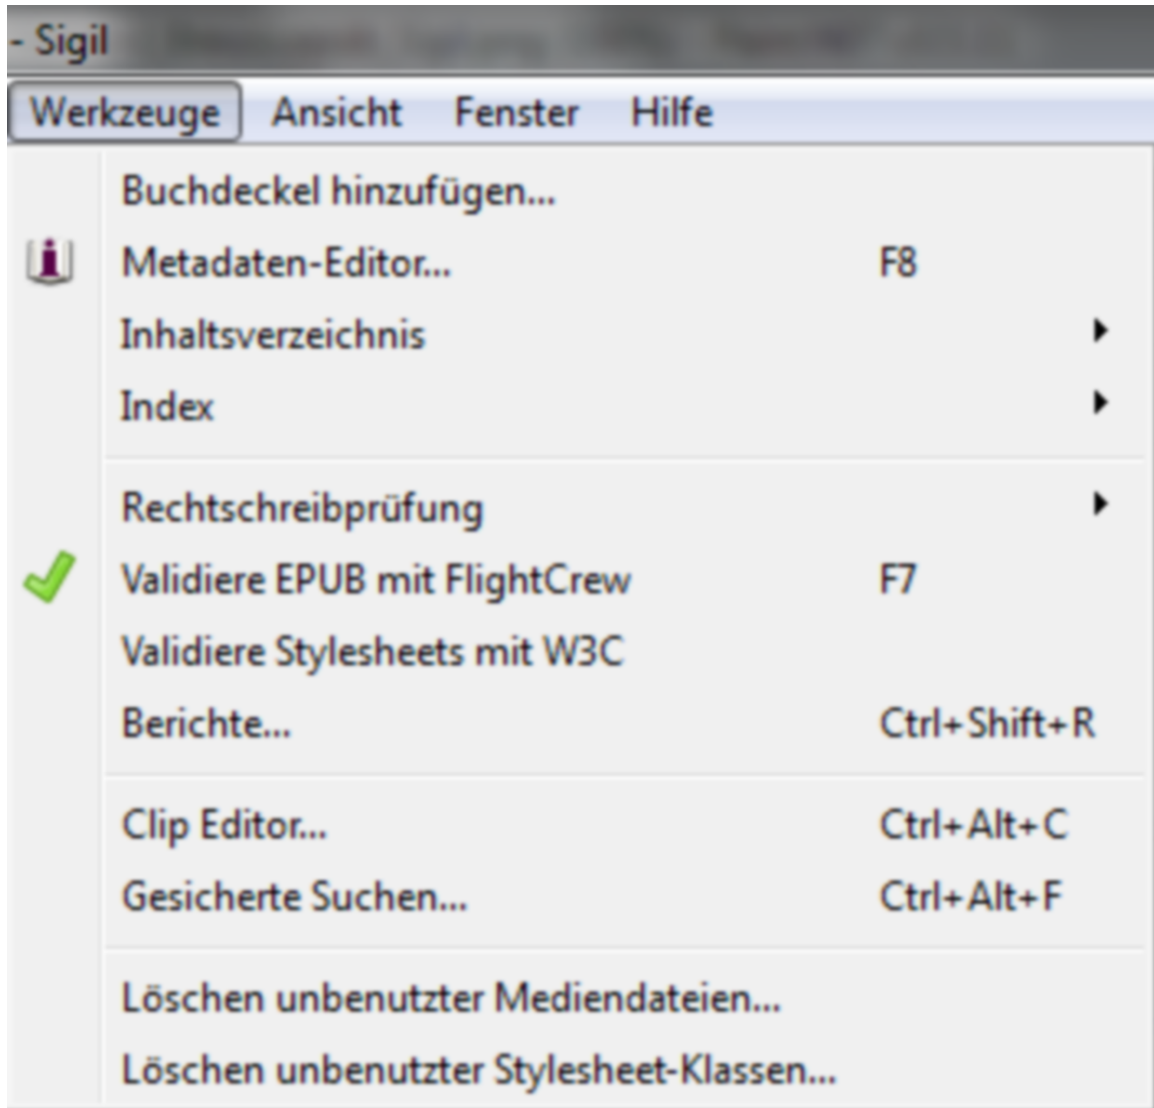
- Sigil

Werkzeuge Ansicht Fenster Hilfe

Buchdeckel hinzufügen...
Metadaten-Editor... F8
Inhaltsverzeichnis
Index

Rechtschreibprüfung
Validiere EPUB mit FlightCrew F7
Validiere Stylesheets mit W3C
Berichte... Ctrl+Shift+R

Clip Editor... Ctrl+Alt+C
Gesicherte Suchen... Ctrl+Alt+F

Löschen unbenutzter Mediendateien...
Löschen unbenutzter Stylesheet-Klassen...